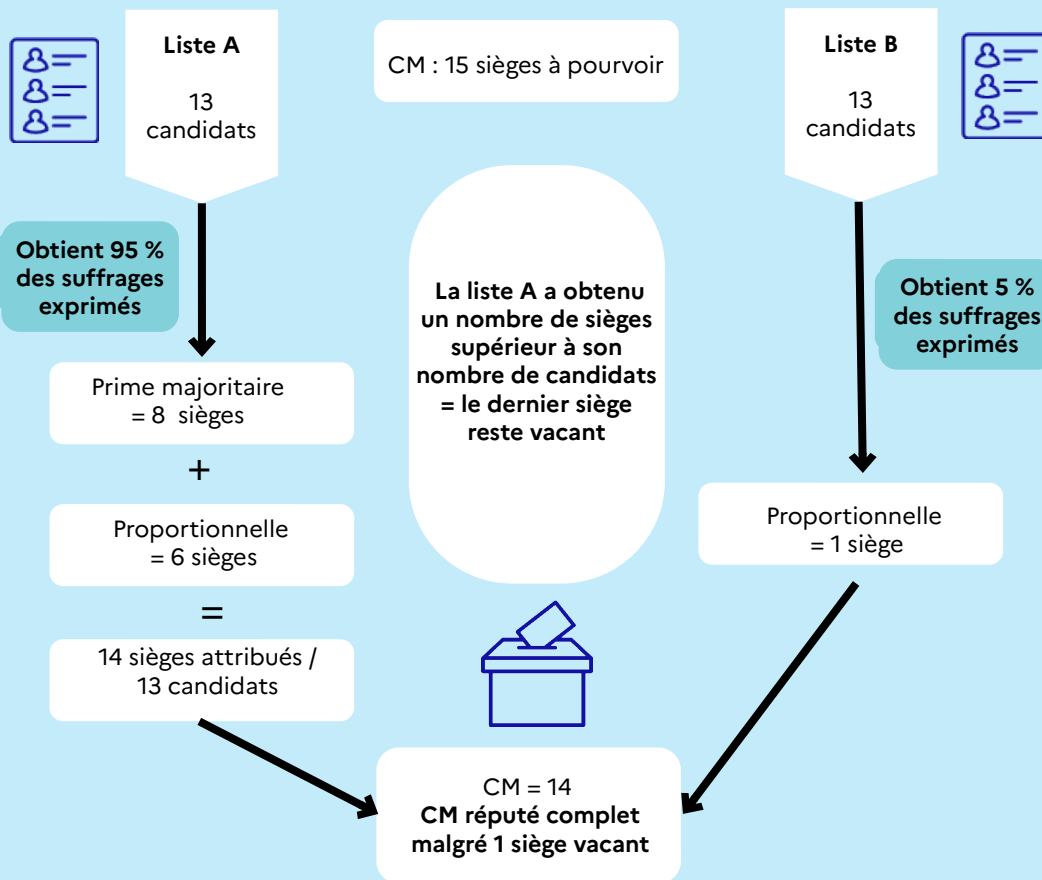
Liste A

13 candidats

CM : 15 sièges à pourvoir

Liste B

13 candidats

Obtient 95 % des suffrages exprimés

La liste A a obtenu un nombre de sièges supérieur à son nombre de candidats = le dernier siège reste vacant

Obtient 5 % des suffrages exprimés

Prime majoritaire = 8 sièges

+

Proportionnelle = 6 sièges

=

14 sièges attribués / 13 candidats

Proportionnelle = 1 siège

CM = 14
CM réputé complet malgré 1 siège vacant